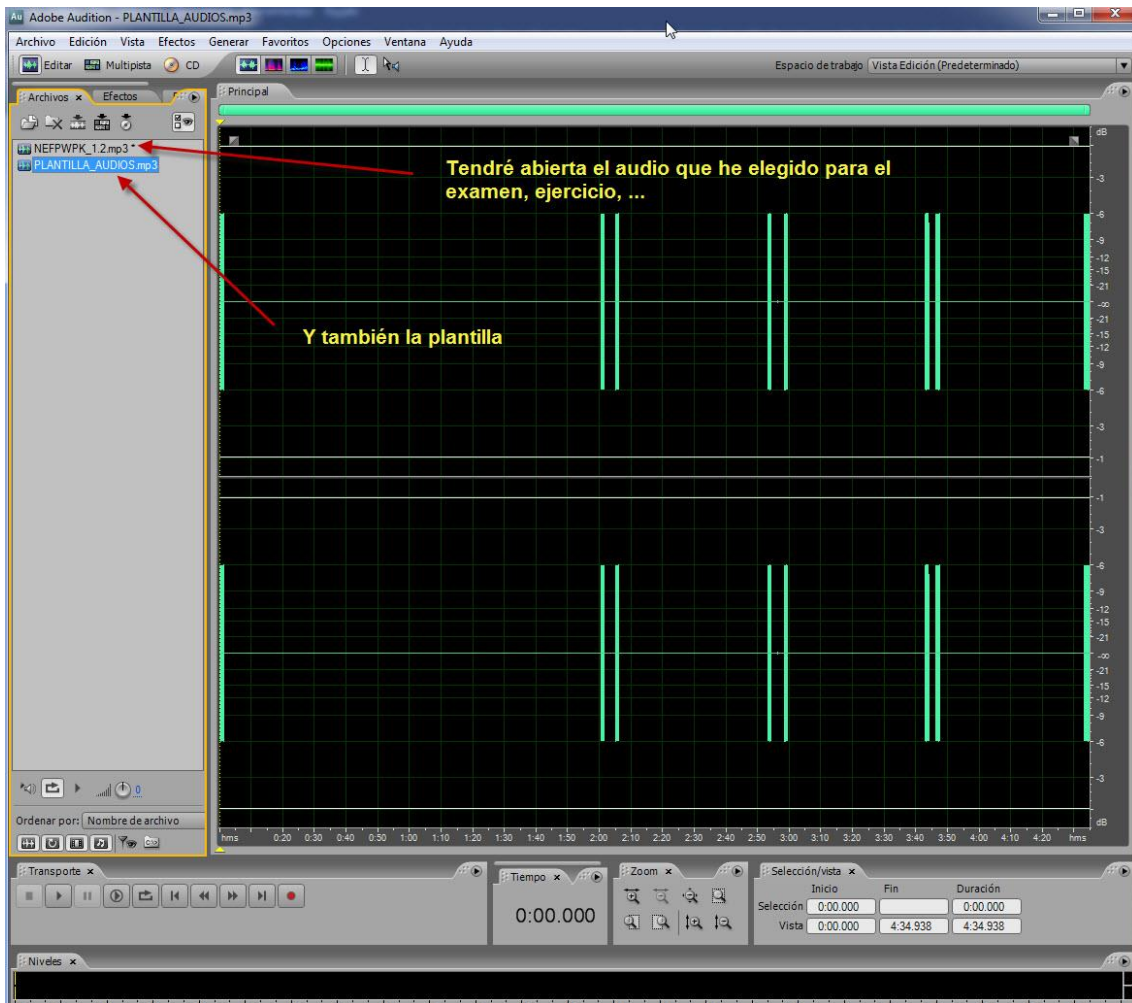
Au Adobe Audition - PLANTILLA_AUDIOS.mp3

Archivo Edición Vista Efectos Generar Favoritos Opciones Ventana Ayuda

Editar Multipista CD

Espacio de trabajo Vista Edición (Predeterminado)

Archivos × Efectos

Principal

NEFPWPK_1.2.mp3 *
PLANTILLA_AUDIOS.mp3

Tendré abierta el audio que he elegido para el examen, ejercicio, ...

Y también la plantilla

dB
-3
-6
-9
-12
-15
-21
-∞
-21
-15
-12
-9
-6
-3
-1
-1
-3
-6
-9
-12
-15
-21
-∞
-21
-15
-12
-9
-6
-3
dB

hms 0:20 0:30 0:40 0:50 1:00 1:10 1:20 1:30 1:40 1:50 2:00 2:10 2:20 2:30 2:40 2:50 3:00 3:10 3:20 3:30 3:40 3:50 4:00 4:10 4:20 hms

0

Ordenar por: Nombre de archivo

Transporte ×

Tiempo ×

0:00.000

Zoom ×

Selección/vista ×

| | Inicio | Fin | Duración |
|---|---|---|---|
| Selección | 0:00.000 | | 0:00.000 |
| Vista | 0:00.000 | 4:34.938 | 4:34.938 |

Niveles ×